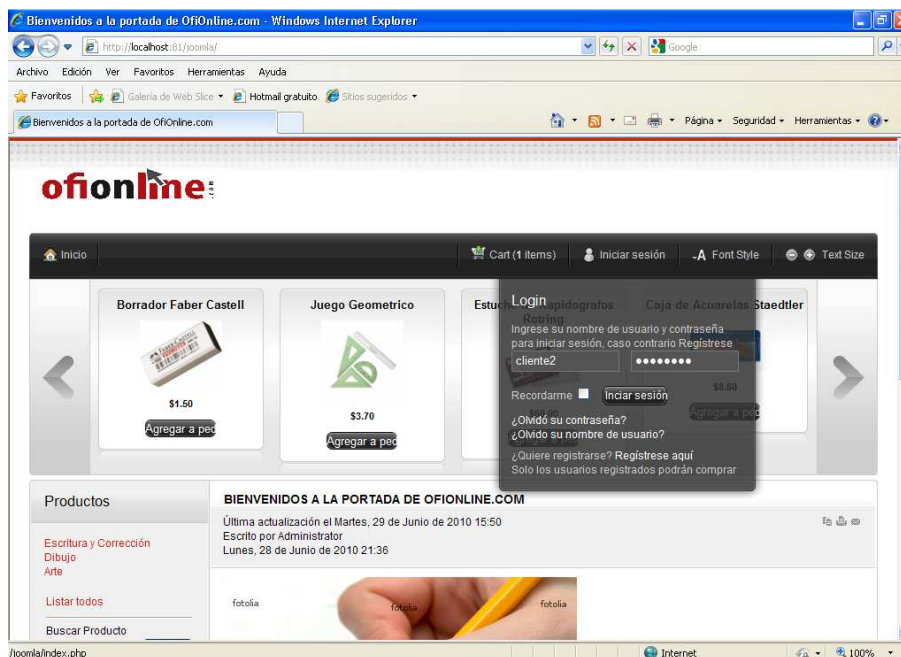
Bienvenidos a la portada de OfiOnline.com - Windows Internet Explorer

http://localhost:81/joomla/

Google

Archivo Edición Ver Favoritos Herramientas Ayuda

Favoritos Galería de Web Slice Hotmail gratuito Sitios sugeridos

Bienvenidos a la portada de OfiOnline.com

Página Seguridad Herramientas

ofionline

Inicio

Cart (1 items) Iniciar sesión Font Style Text Size

Borrador Faber Castell

$1.50

Agregar a ped

Juego Geometrico

$3.70

Agregar a ped

Estuche Rapidografos Rotring

$90.00

Caja de Acuarelas Staedtler

$8.60

Agregar a ped

Login

Ingrese su nombre de usuario y contraseña para iniciar sesión, caso contrario Regístrese

cliente2

••••••••

Recordarme

Iniciar sesión

¿Olvidó su contraseña?

¿Olvido su nombre de usuario?

¿Quiere registrarse? Regístrese aquí

Solo los usuarios registrados podrán comprar

Productos

Escritura y Corrección

Dibujo

Arte

Listar todos

Buscar Producto

BIENVENIDOS A LA PORTADA DE OFIONLINE.COM

Última actualización el Martes, 29 de Junio de 2010 15:50

Escrito por Administrator

Lunes, 28 de Junio de 2010 21:36

fotolia fotolia fotolia

/joomla/index.php

Internet

100%